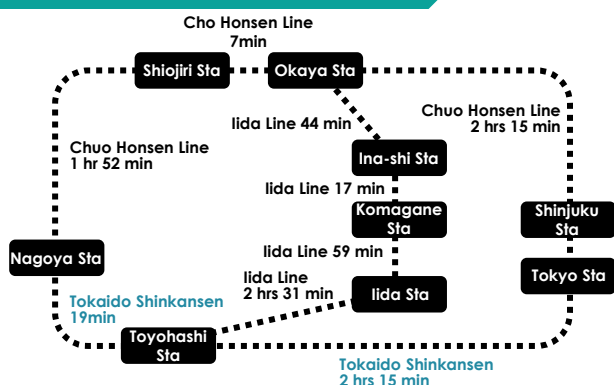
Cho Honsen Line
7min

Shiojiri Sta

Okaya Sta

Iida Line 44 min

Chuo Honsen Line
2 hrs 15 min

Chuo Honsen Line
1 hr 52 min

Ina-shi Sta

Iida Line 17 min

Komagane Sta

Shinjuku Sta

Nagoya Sta

Iida Line 59 min

Tokyo Sta

Iida Line
2 hrs 31 min

Iida Sta

Tokaido Shinkansen
19min

Toyohashi Sta

Tokaido Shinkansen
2 hrs 15 min